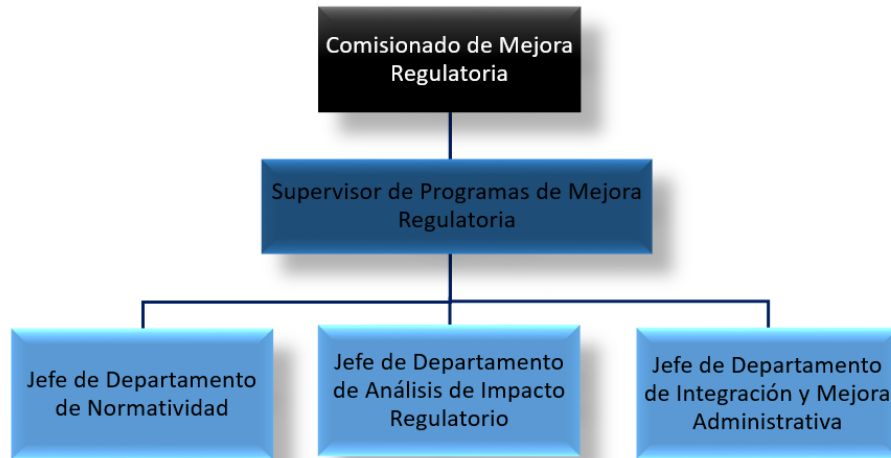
Comisionado de Mejora Regulatoria

Supervisor de Programas de Mejora Regulatoria

Jefe de Departamento de Normatividad

Jefe de Departamento de Análisis de Impacto Regulatorio

Jefe de Departamento de Integración y Mejora Administrativa